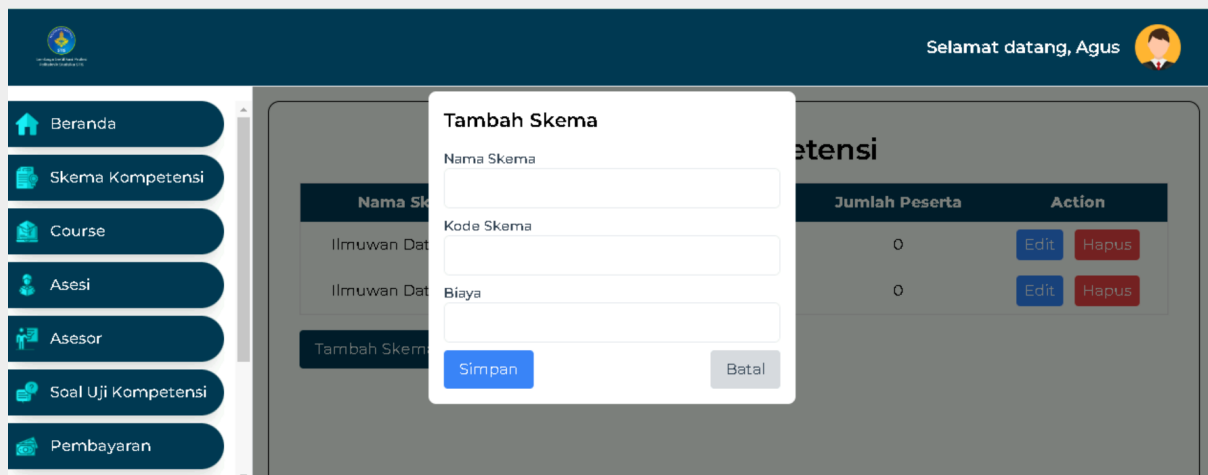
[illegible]

Selamat datang, Agus

Beranda

Skema Kompetensi

Course

Asesi

Asesor

Soal Uji Kompetensi

Pembayaran

etensi

| Nama Sk | Jumlah Peserta | Action |
|---|---|---|
| Ilmuwan Dat | 0 | Edit Hapus |
| Ilmuwan Dat | 0 | Edit Hapus |

Tambah Skema

Tambah Skema

Nama Skema

Kode Skema

Biaya

Simpan

Batal